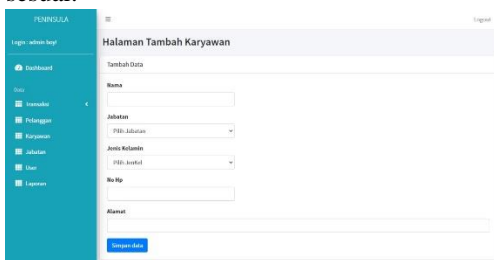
PENINSULA

Login : admin bos!

Dashboard

Data

Transaksi

Pelanggan

Karyawan

Jabatan

User

Laporan

≡

Logout

Halaman Tambah Karyawan

Tambah Data

Nama

Jabatan

Pilih Jabatan

Jenis Kelamin

Pilih Jenkel

No Hp

Alamat

Simpan data